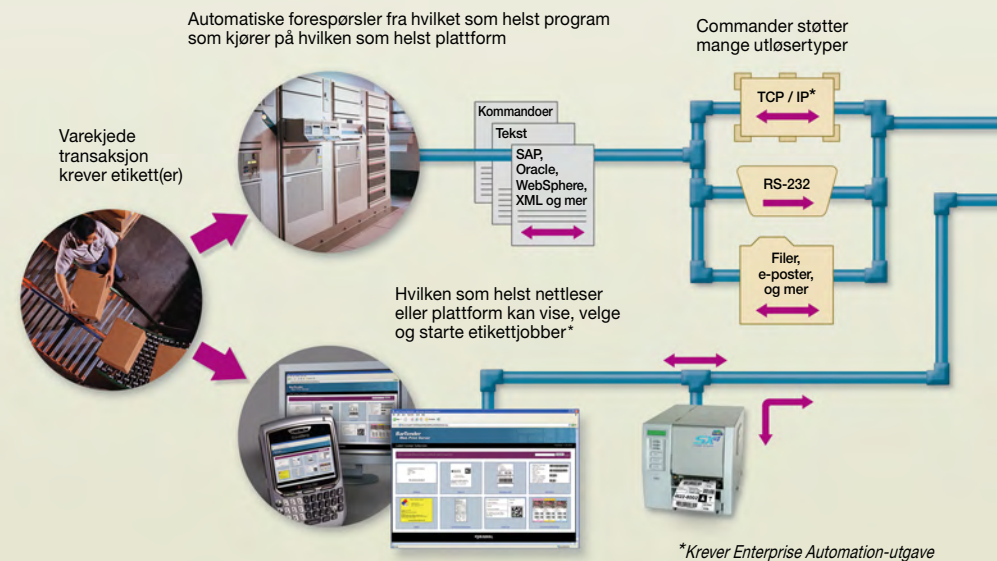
Automatiske forespørsler fra hvilket som helst program som kjører på hvilken som helst plattform

Commander støtter mange utløsertyper

Varekjede transaksjon krever etikett(er)

Kommandoer

Tekst

SAP, Oracle, WebSphere, XML og mer

TCP / IP*

RS-232

Filer, e-poster, og mer

Hvilken som helst nettleser eller plattform kan vise, velge og starte etikettjobber*

*Krever Enterprise Automation-utgave